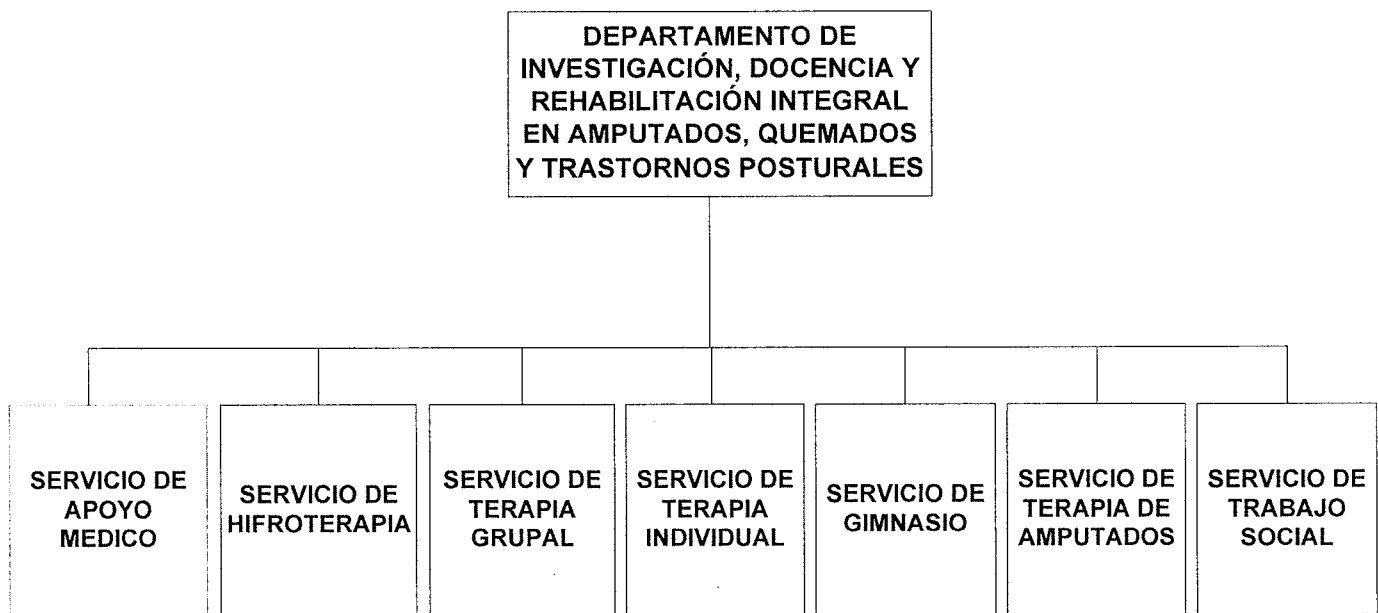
DEPARTAMENTO DE INVESTIGACIÓN, DOCENCIA Y REHABILITACIÓN INTEGRAL EN AMPUTADOS, QUEMADOS Y TRASTORNOS POSTURALES

SERVICIO DE APOYO MEDICO

SERVICIO DE HIFROTERAPIA

SERVICIO DE TERAPIA GRUPAL

SERVICIO DE TERAPIA INDIVIDUAL

SERVICIO DE GIMNASIO

SERVICIO DE TERAPIA DE AMPUTADOS

SERVICIO DE TRABAJO SOCIAL